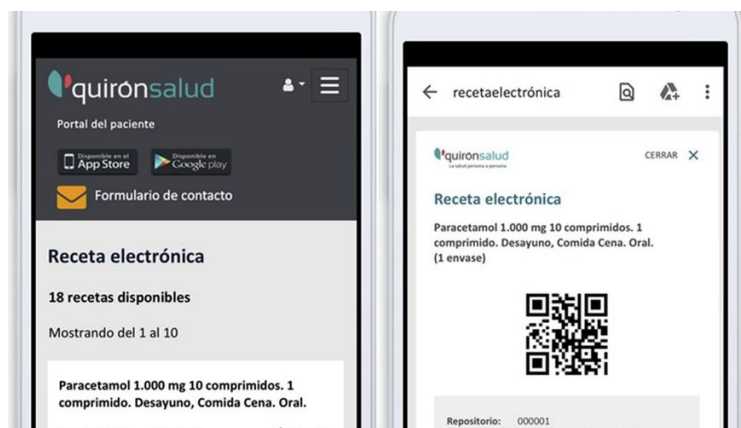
quirónsalud

Portal del paciente

Disponible en el App Store

Disponible en Google play

Formulario de contacto

Receta electrónica

18 recetas disponibles

Mostrando del 1 al 10

Paracetamol 1.000 mg 10 comprimidos. 1 comprimido. Desayuno, Comida Cena. Oral.

recetaelectrónica

quirónsalud
La salud persona a persona

CERRAR ✕

Receta electrónica

Paracetamol 1.000 mg 10 comprimidos. 1 comprimido. Desayuno, Comida Cena. Oral. (1 envase)

Repositorio: 000001